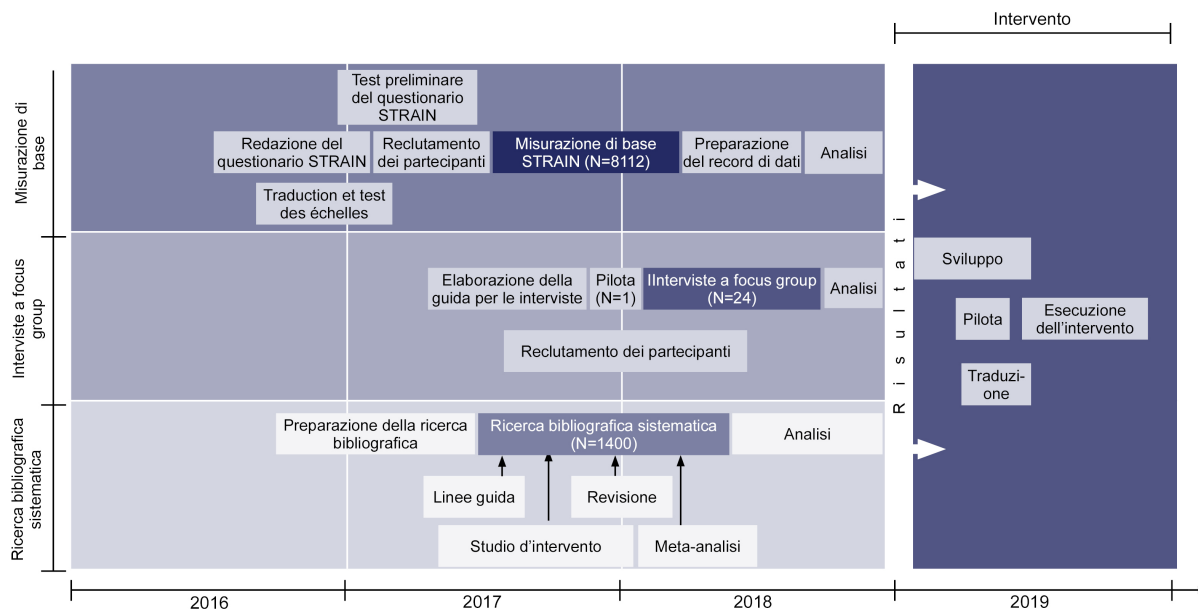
Intervento

Misurazione di base

Test preliminare del questionario STRAIN

Redazione del questionario STRAIN

Reclutamento dei partecipanti

Misurazione di base STRAIN (N=8112)

Preparazione del record di dati

Analisi

Traduction et test des échelles

Interviste a focus group

Elaborazione della guida per le interviste

Pilota (N=1)

IInterviste a focus group (N=24)

Analisi

Reclutamento dei partecipanti

Ricerca bibliografica sistematica

Preparazione della ricerca bibliografica

Ricerca bibliografica sistematica (N=1400)

Analisi

Linee guida

Revisione

Studio d'intervento

Meta-analisi

R i s u l t a t i

Sviluppo

Pilota

Esecuzione dell'intervento

Traduzi-one

2016

2017

2018

2019